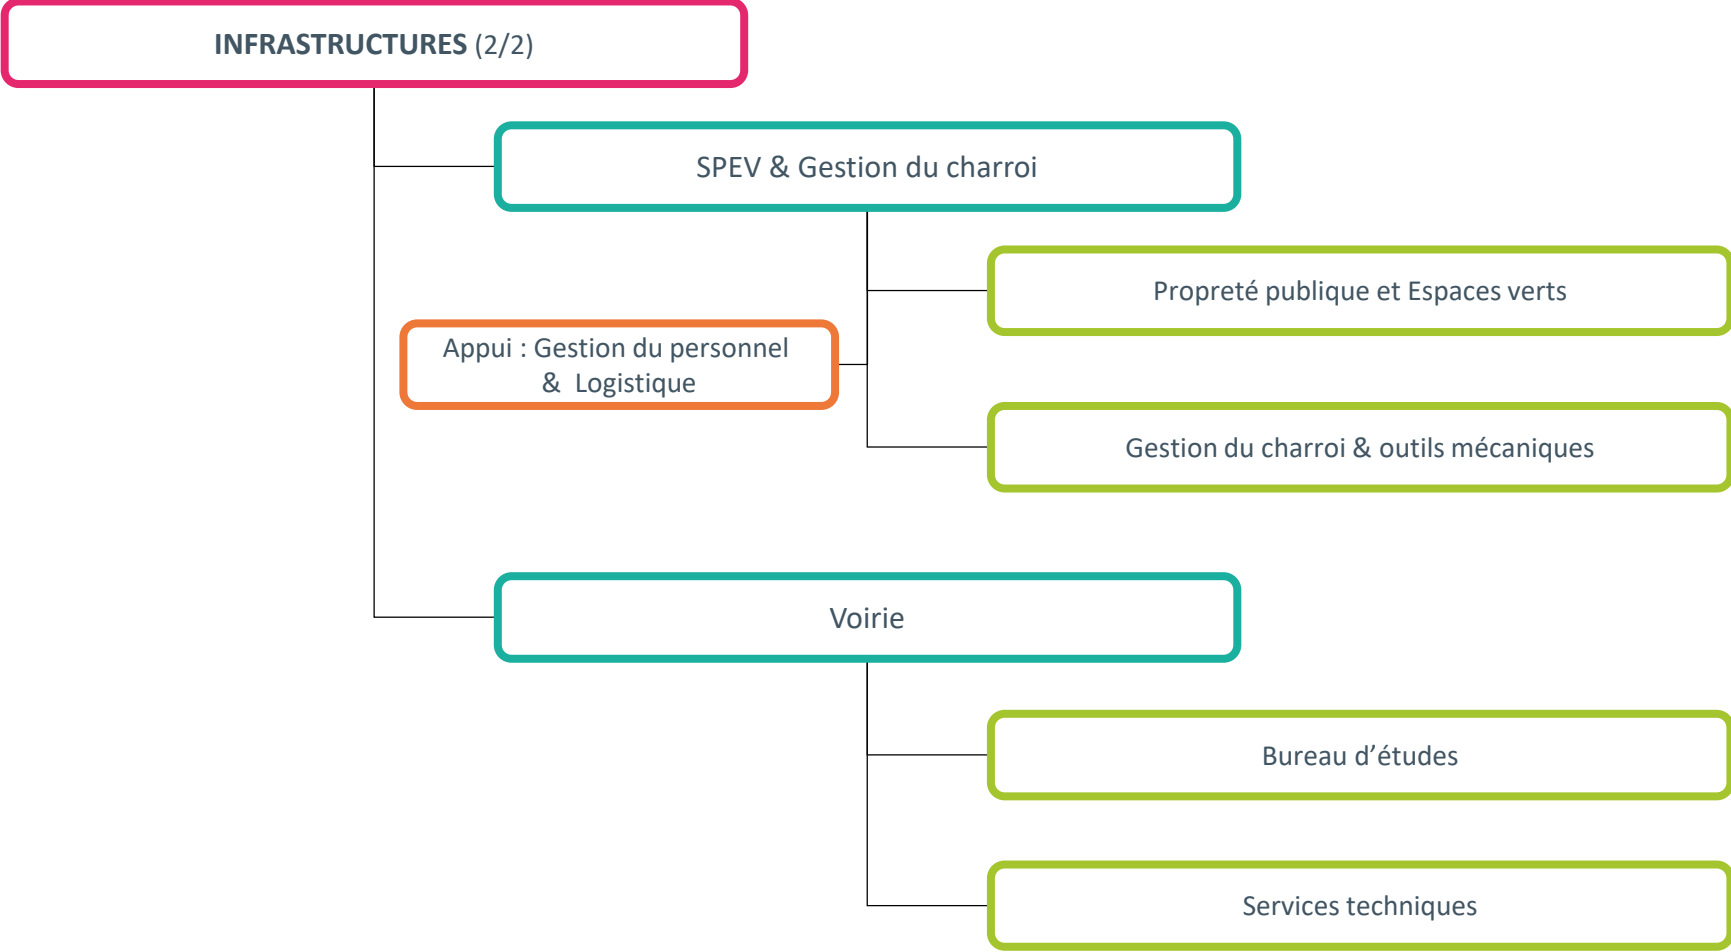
INFRASTRUCTURES (2/2)

SPEV & Gestion du charroi

Propreté publique et Espaces verts

Appui : Gestion du personnel & Logistique

Gestion du charroi & outils mécaniques

Voirie

Bureau d'études

Services techniques